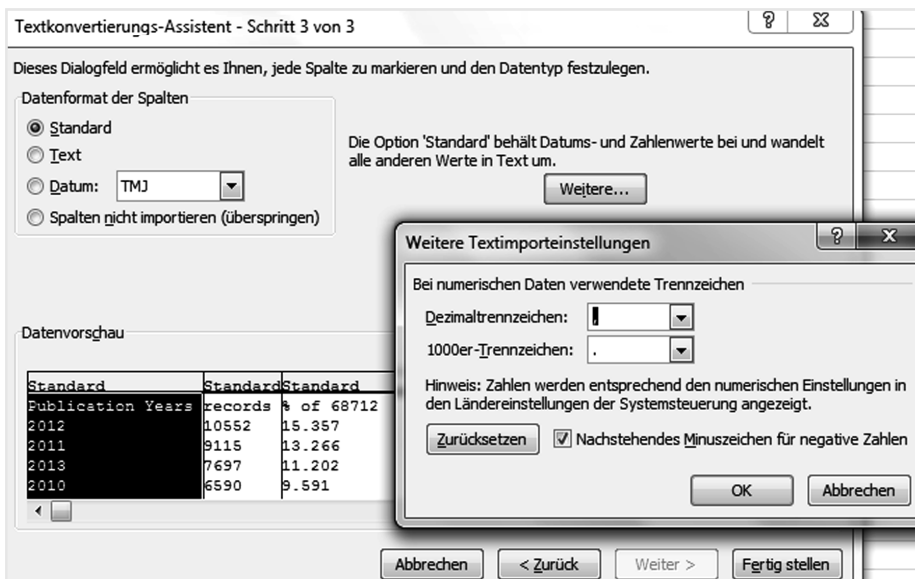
Textkonvertierungs-Assistent - Schritt 3 von 3

?

Dieses Dialogfeld ermöglicht es Ihnen, jede Spalte zu markieren und den Datentyp festzulegen.

Datenformat der Spalten

Standard

Text

Datum: TMJ

Spalten nicht importieren (überspringen)

Die Option 'Standard' behält Datums- und Zahlenwerte bei und wandelt alle anderen Werte in Text um.

Weitere...

Weitere Textimporteinstellungen

?

Bei numerischen Daten verwendete Trennzeichen

Dezimaltrennzeichen: .

1000er-Trennzeichen: .

Hinweis: Zahlen werden entsprechend den numerischen Einstellungen in den Ländereinstellungen der Systemsteuerung angezeigt.

Zurücksetzen

Nachstehendes Minuszeichen für negative Zahlen

OK

Abbrechen

Datenvorschau

| Standard | Standard | Standard |
|---|---|---|
| Publication Years | records | % of 68712 |
| 2012 | 10552 | 15.357 |
| 2011 | 9115 | 13.266 |
| 2013 | 7697 | 11.202 |
| 2010 | 6590 | 9.591 |

Abbrechen

< Zurück

Weiter >

Fertig stellen